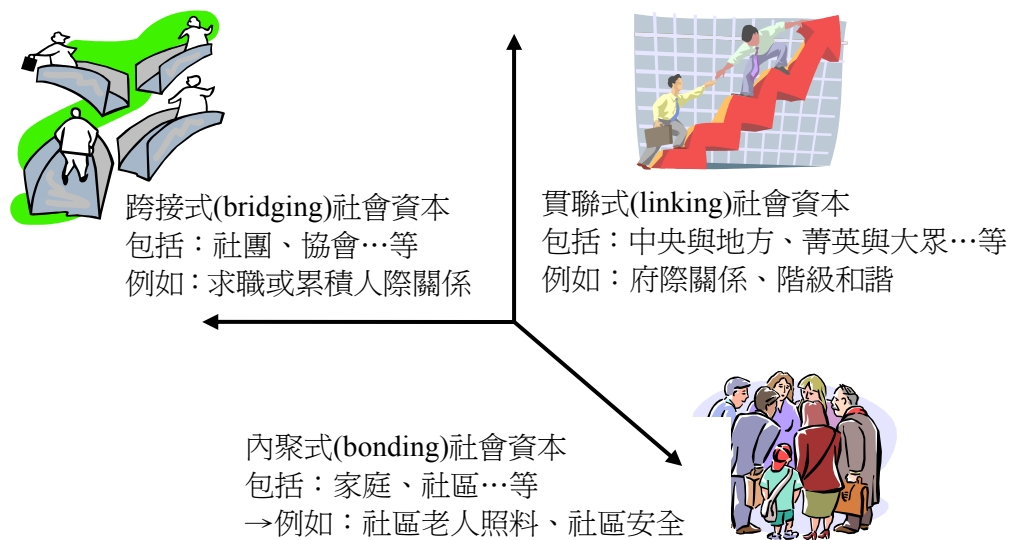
跨接式(bridging)社會資本
包括：社團、協會…等
例如：求職或累積人際關係

貫聯式(linking)社會資本
包括：中央與地方、菁英與大眾…等
例如：府際關係、階級和諧

內聚式(bonding)社會資本
包括：家庭、社區…等
→例如：社區老人照料、社區安全